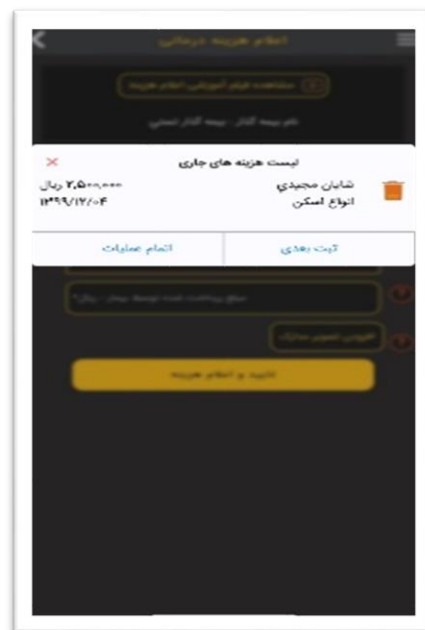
اعلام هزینه درمانی

مشاهده فیلم آموزشی اعلام هزینه

نام بیمه گذار : بیمه گذار تستی

لیست هزینه های جاری

شایان مجیدی
انواع اسکن

۲,۵۰۰,۰۰۰ ریال
۱۳۹۹/۱۲/۰۴

ثبت بعدی

اتمام عملیات

مبلغ پرداخت شده توسط بیمار - ریال

افزودن تصویر مدارک

تایید و اعلام هزینه